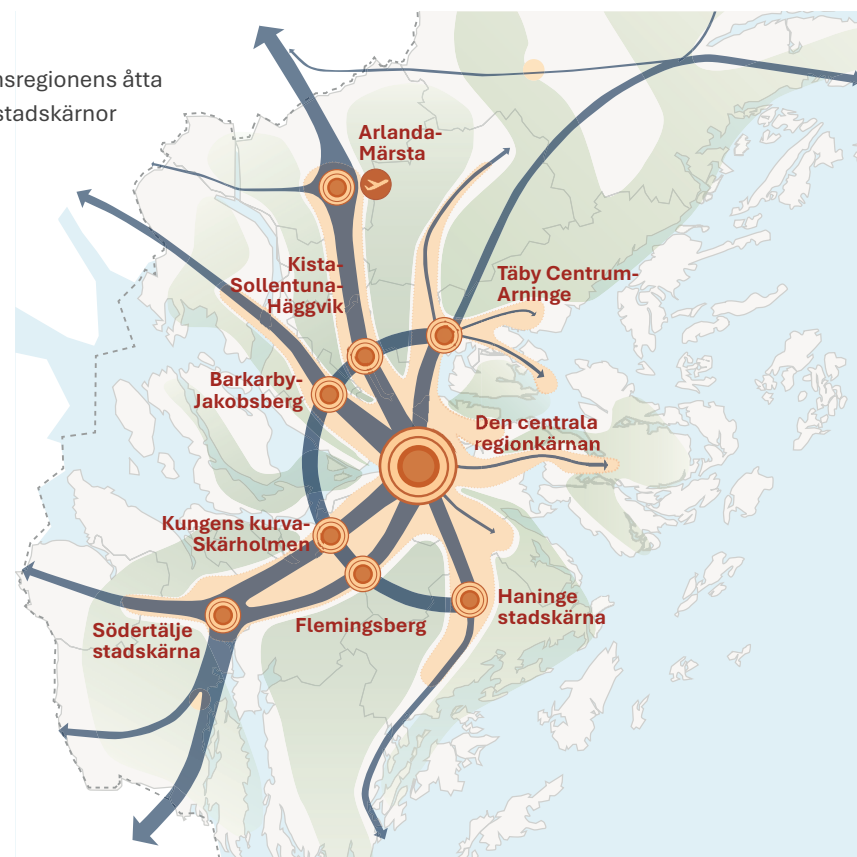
nsregionens åtta
stadskärnor

Arlanda-Märsta

Kista-Sollentuna-Häggvik

Täby Centrum-Arninge

Barkarby-Jakobsberg

Den centrala regionkärnan

Kungens kurva-Skärholmen

Södertälje stadskärna

Flemingsberg

Haninge stadskärna